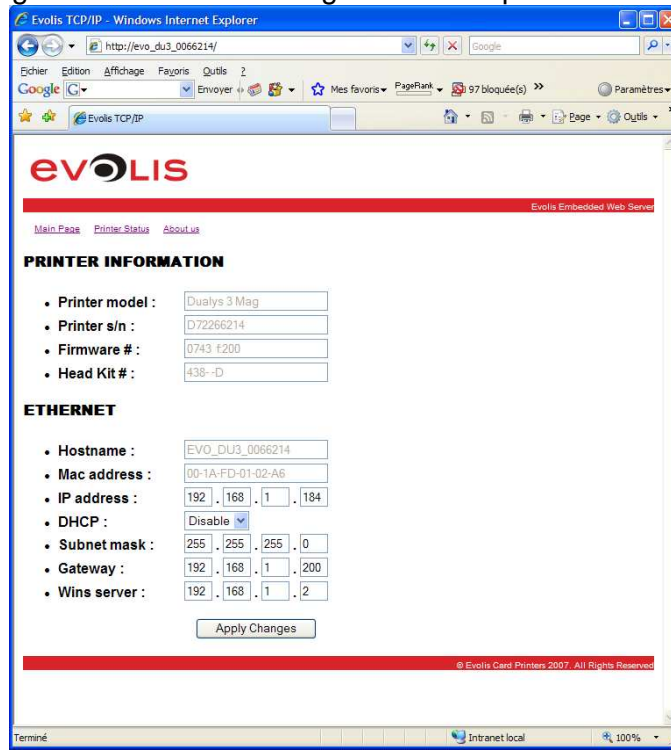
Evolis TCP/IP - Windows Internet Explorer

http://evo_du3_0066214/

Google

Fichier Edition Affichage Favoris Outils ?

Google G Envoyer Mes favoris PageRank 97 bloquée(s) » Paramètres

Evolis TCP/IP

Page Outils

EVOLIS

Evolis Embedded Web Server

Main Page Printer Status About us

PRINTER INFORMATION

- Printer model : Dualys 3 Mag
- Printer s/n : D72266214
- Firmware # : 0743 f.200
- Head Kit # : 438--D

ETHERNET

- Hostname : EVO_DU3_0066214
- Mac address : 00-1A-FD-01-02-A6
- IP address : 192 . 168 . 1 . 184
- DHCP : Disable
- Subnet mask : 255 . 255 . 255 . 0
- Gateway : 192 . 168 . 1 . 200
- Wins server : 192 . 168 . 1 . 2

Apply Changes

© Evolis Card Printers 2007. All Rights Reserved

Terminé Intranet local 100%